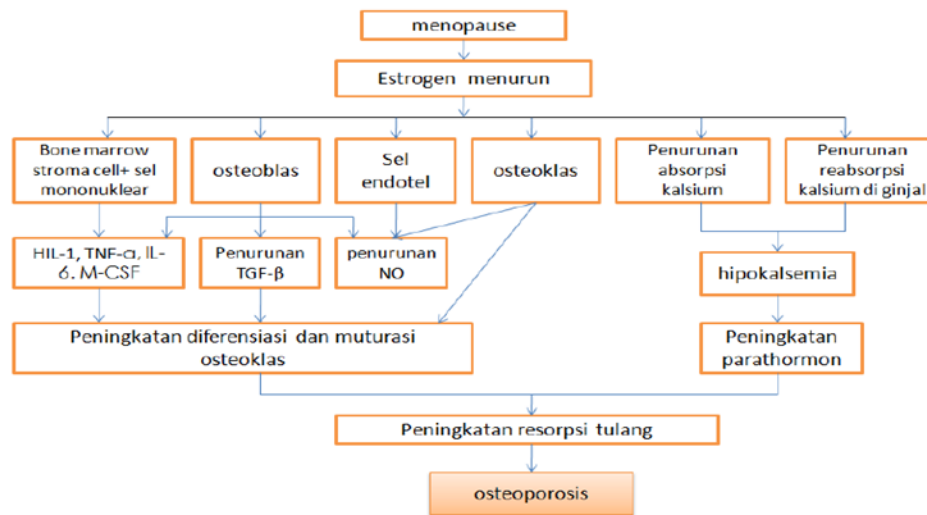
menopause

Estrogen menurun

Bone marrow stroma cell+ sel mononuklear

osteoblas

Sel endotel

osteoklas

Penurunan absorpsi kalsium

Penurunan reabsorpsi kalsium di ginjal

HIL-1, TNF-α, IL-6, M-CSF

Penurunan TGF-β

penurunan NO

hipokalsemia

Peningkatan diferensiasi dan muturasi osteoklas

Peningkatan parathormon

Peningkatan resorpsi tulang

osteoporosis